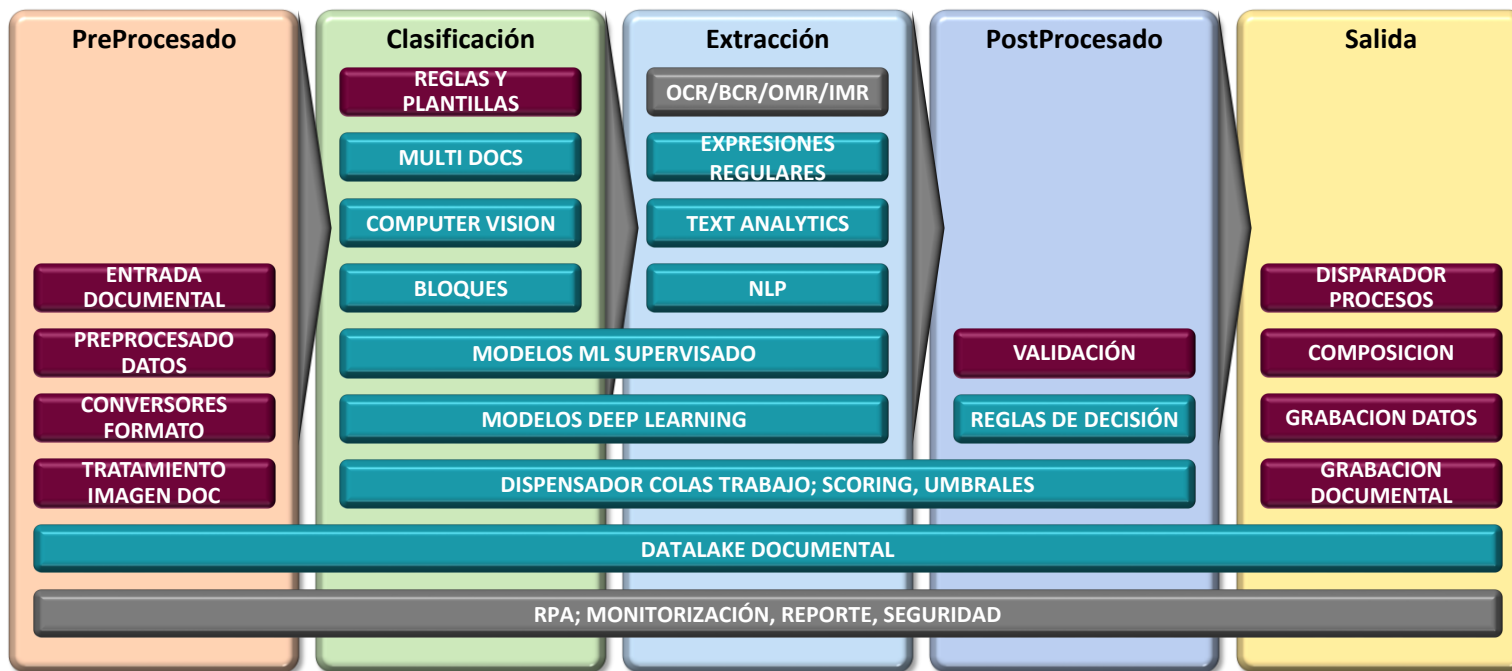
PreProcesado

Clasificación

Extracción

PostProcesado

Salida

REGLAS Y PLANTILLAS

OCR/BCR/OMR/IMR

MULTI DOCS

EXPRESIONES REGULARES

COMPUTER VISION

TEXT ANALYTICS

ENTRADA DOCUMENTAL

BLOQUES

NLP

DISPARADOR PROCESOS

PREPROCESADO DATOS

MODELOS ML SUPERVISADO

VALIDACIÓN

COMPOSICION

CONVERSORES FORMATO

MODELOS DEEP LEARNING

REGLAS DE DECISIÓN

GRABACION DATOS

TRATAMIENTO IMAGEN DOC

DISPENSADOR COLAS TRABAJO; SCORING, UMBRALES

GRABACION DOCUMENTAL

DATALAKE DOCUMENTAL

RPA; MONITORIZACIÓN, REPORTE, SEGURIDAD